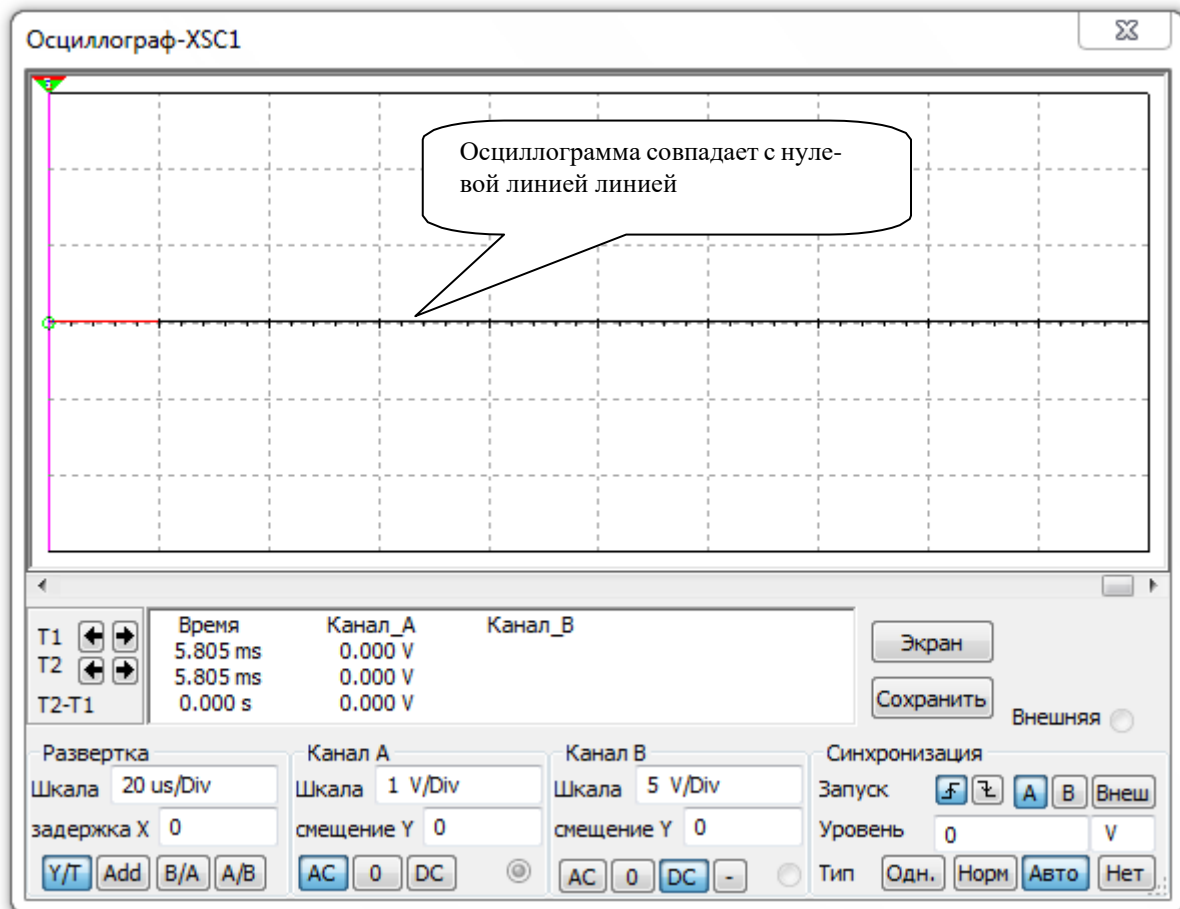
Осциллограф-XSC1

Осциллограмма совпадает с нулевой линией линией

| | Время | Канал_A | Канал_B |
|---|---|---|---|
| T1 | 5.805 ms | 0.000 V | |
| T2 | 5.805 ms | 0.000 V | |
| T2-T1 | 0.000 s | 0.000 V | |

Экран
Сохранить
Внешняя

Развертка
Шкала 20 us/Div
задержка X 0
Y/T Add B/A A/B

Канал A
Шкала 1 V/Div
смещение Y 0
AC 0 DC

Канал B
Шкала 5 V/Div
смещение Y 0
AC 0 DC -

Синхронизация
Запуск A B Внеш
Уровень 0 V
Тип Одн. Норм Авто Нет